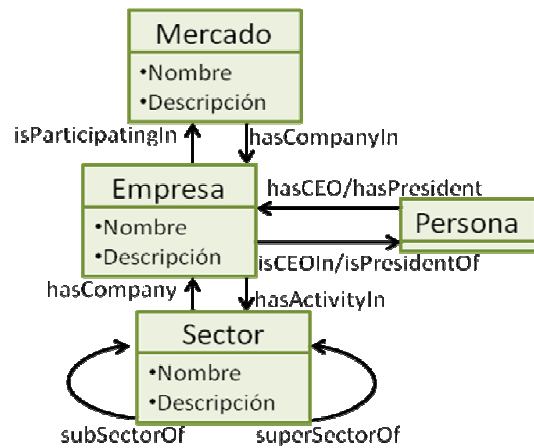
Mercado
•Nombre
•Descripción

isParticipatingIn
hasCompanyIn

Empresa
•Nombre
•Descripción

hasCEO/hasPresident

Persona

isCEOIn/isPresidentOf

hasCompany
hasActivityIn

Sector
•Nombre
•Descripción

subSectorOf
superSectorOf